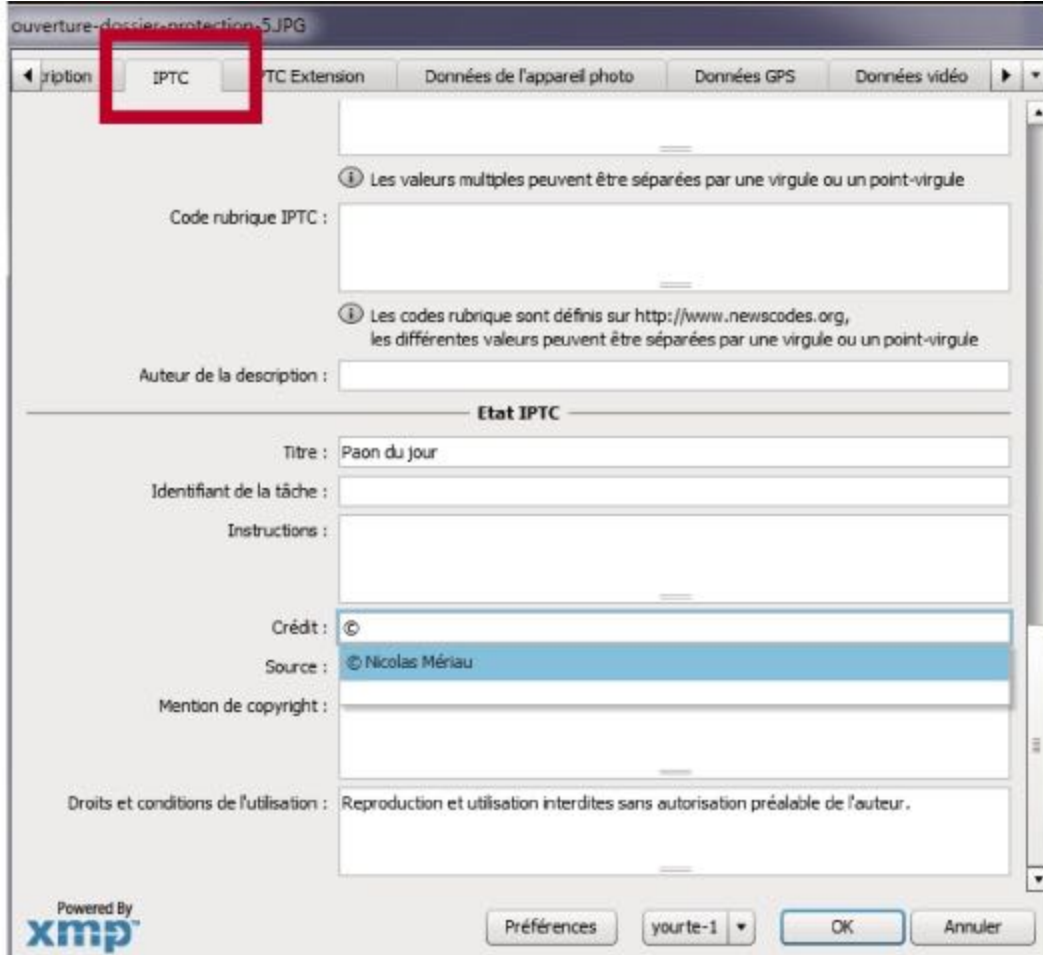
ouverture-dossier-protection-5.JPG

cription IPTC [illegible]TC Extension Données de l'appareil photo Données GPS Données vidéo

Les valeurs multiples peuvent être séparées par une virgule ou un point-virgule

Code rubrique IPTC :

Les codes rubrique sont définis sur http://www.newscodes.org, les différentes valeurs peuvent être séparées par une virgule ou un point-virgule

Auteur de la description :

Etat IPTC

Titre : Paon du jour

Identifiant de la tâche :

Instructions :

Crédit : ©

Source : © Nicolas Mériau

Mention de copyright :

Droits et conditions de l'utilisation : Reproduction et utilisation interdites sans autorisation préalable de l'auteur.

Powered By xmp

Préférences yourte-1 OK Annuler